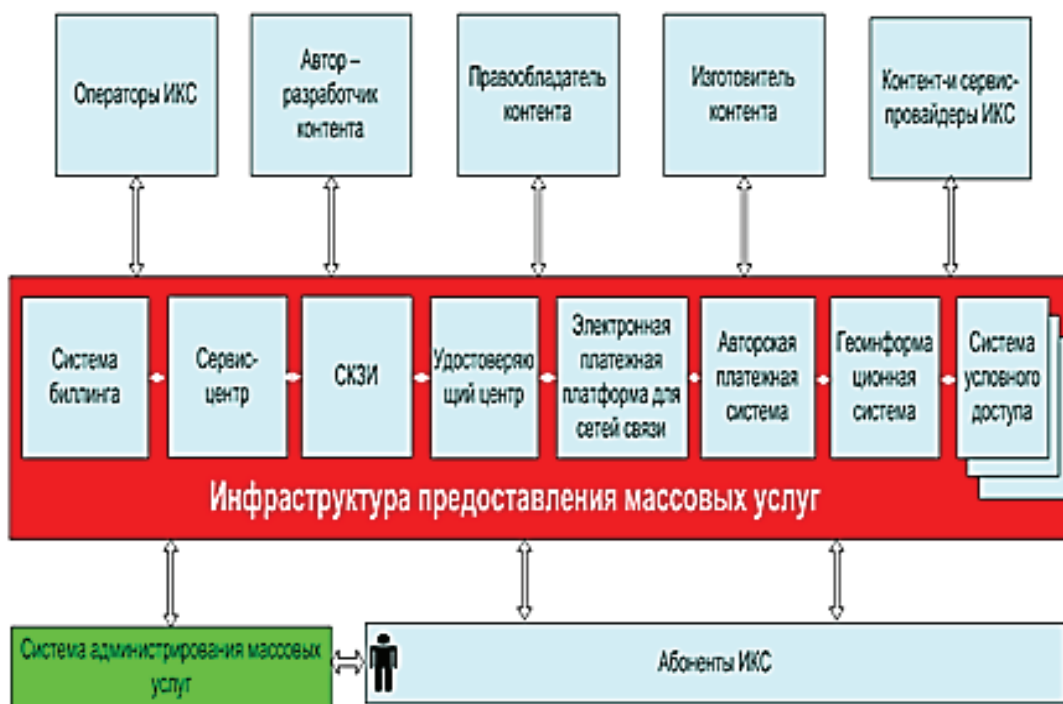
Операторы ИКС

Автор – разработчик контента

Правообладатель контента

Изготовитель контента

Контент-и сервис-провайдеры ИКС

Система биллинга

Сервис-центр

СКЗИ

Удостоверяющий центр

Электронная платежная платформа для сетей связи

Авторская платежная система

Геоинформационная система

Система условного доступа

Инфраструктура предоставления массовых услуг

Система администрирования массовых услуг

Абоненты ИКС